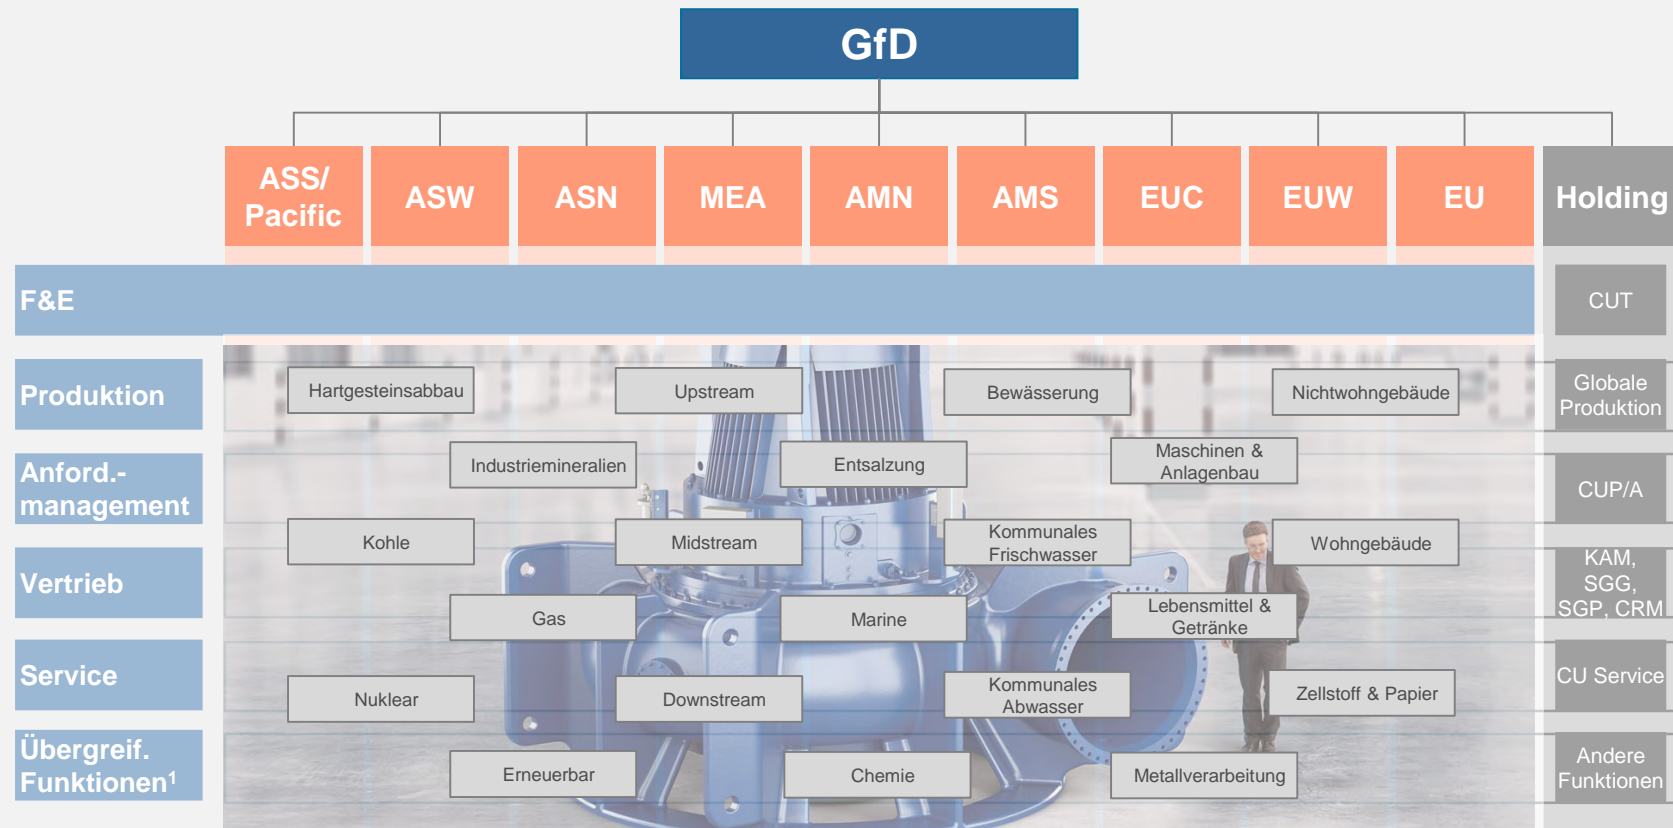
GfD

ASS/ Pacific

ASW

ASN

MEA

AMN

AMS

EUC

EUW

EU

Holding

F&E

CUT

Produktion

Globale Produktion

Anford.-management

CUP/A

Vertrieb

KAM, SGG, SGP, CRM

Service

CU Service

Übergreif. Funktionen¹

Andere Funktionen

Hartgesteinsabbau

Upstream

Bewässerung

Nichtwohngebäude

Industriemineralien

Entsalzung

Maschinen & Anlagenbau

Kohle

Midstream

Kommunales Frischwasser

Wohngebäude

Gas

Marine

Lebensmittel & Getränke

Nuklear

Downstream

Kommunales Abwasser

Zellstoff & Papier

Erneuerbar

Chemie

Metallverarbeitung